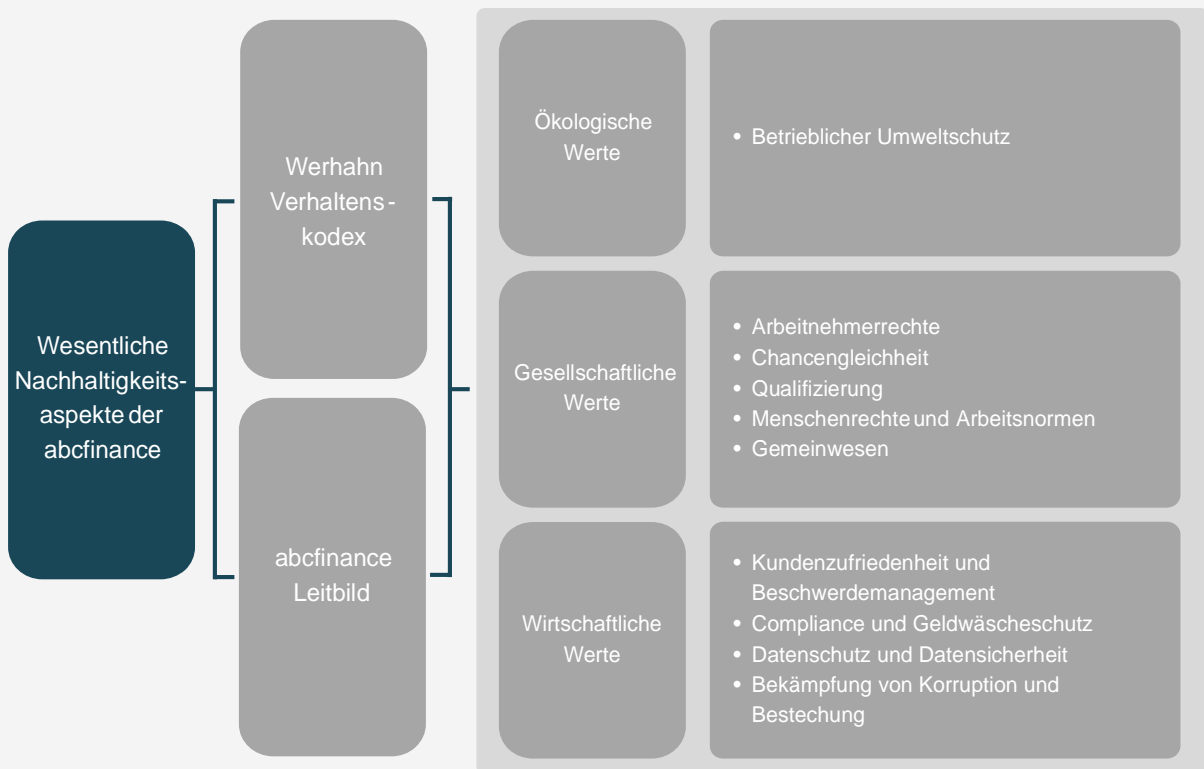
Wesentliche Nachhaltigkeitsaspekte der abcfinance

Werhahn Verhaltenskodex

abcfinance Leitbild

Ökologische Werte

• Betrieblicher Umweltschutz

Gesellschaftliche Werte

• Arbeitnehmerrechte
• Chancengleichheit
• Qualifizierung
• Menschenrechte und Arbeitsnormen
• Gemeinwesen

Wirtschaftliche Werte

• Kundenzufriedenheit und Beschwerdemanagement
• Compliance und Geldwäscheschutz
• Datenschutz und Datensicherheit
• Bekämpfung von Korruption und Bestechung